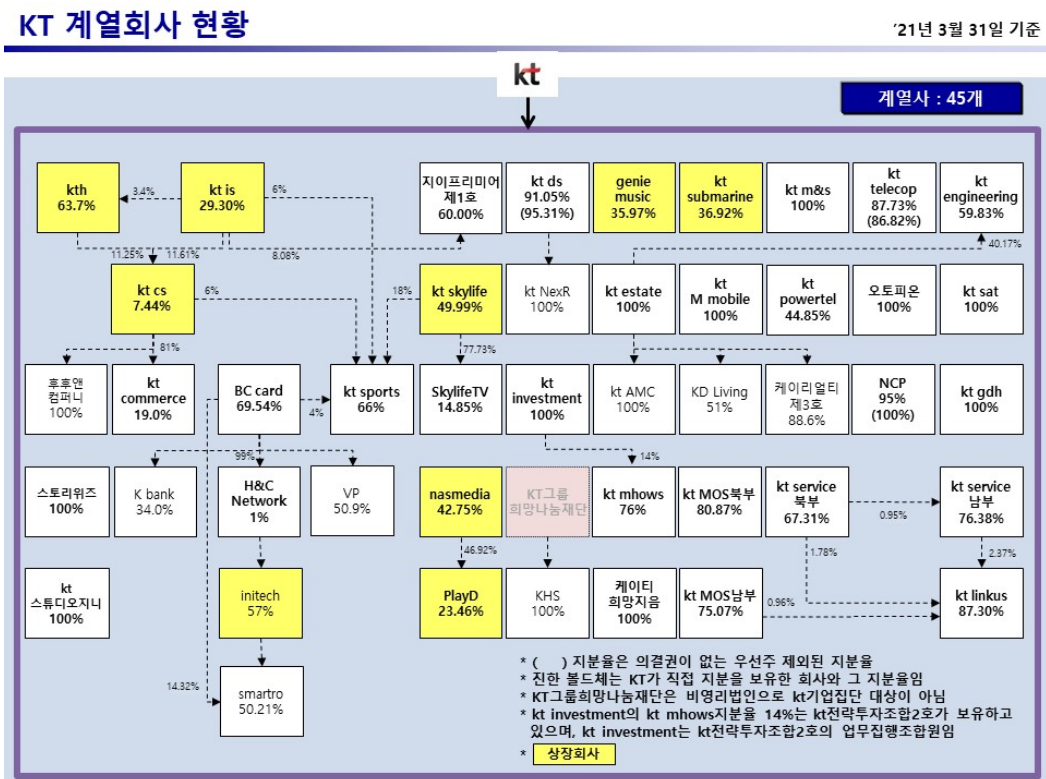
KT 계열회사 현황

'21년 3월 31일 기준

kt

계열사 : 45개

kth
63.7%

3.4%

kt is
29.30%

6%

지이프리미어
제1호
60.00%

kt ds
91.05%
(95.31%)

genie
music
35.97%

kt
submarine
36.92%

kt m&s
100%

kt
telecop
87.73%
(86.82%)

kt
engineering
59.83%

11.25%

11.61%

8.08%

40.17%

kt cs
7.44%

6%

18%

kt skylife
49.99%

kt NexR
100%

kt estate
100%

kt
M mobile
100%

kt
powertel
44.85%

오토피온
100%

kt sat
100%

81%

77.73%

후후앤
컴퍼니
100%

kt
commerce
19.0%

BC card
69.54%

4%

kt sports
66%

SkylifeTV
14.85%

kt
investment
100%

kt AMC
100%

KD Living
51%

케이리얼티
제3호
88.6%

NCP
95%
(100%)

kt gdh
100%

99%

14%

스토리위즈
100%

K bank
34.0%

H&C
Network
1%

VP
50.9%

nasmedia
42.75%

KT그룹
희망나눔재단

kt mhows
76%

kt MOS북부
80.87%

kt service
북부
67.31%

0.95%

kt service
남부
76.38%

46.92%

1.78%

2.37%

kt
스튜디오지니
100%

initech
57%

PlayD
23.46%

KHS
100%

케이티
희망지움
100%

kt MOS남부
75.07%

0.96%

kt linkus
87.30%

14.32%

smartro
50.21%

* ( ) 지분율은 의결권이 없는 우선주 제외된 지분율
* 진한 볼드체는 KT가 직접 지분을 보유한 회사와 그 지분율임
* KT그룹희망나눔재단은 비영리법인으로 kt기업집단 대상이 아님
* kt investment의 kt mhows지분율 14%는 kt전략투자조합2호가 보유하고 있으며, kt investment는 kt전략투자조합2호의 업무집행조합원임
* 상장회사